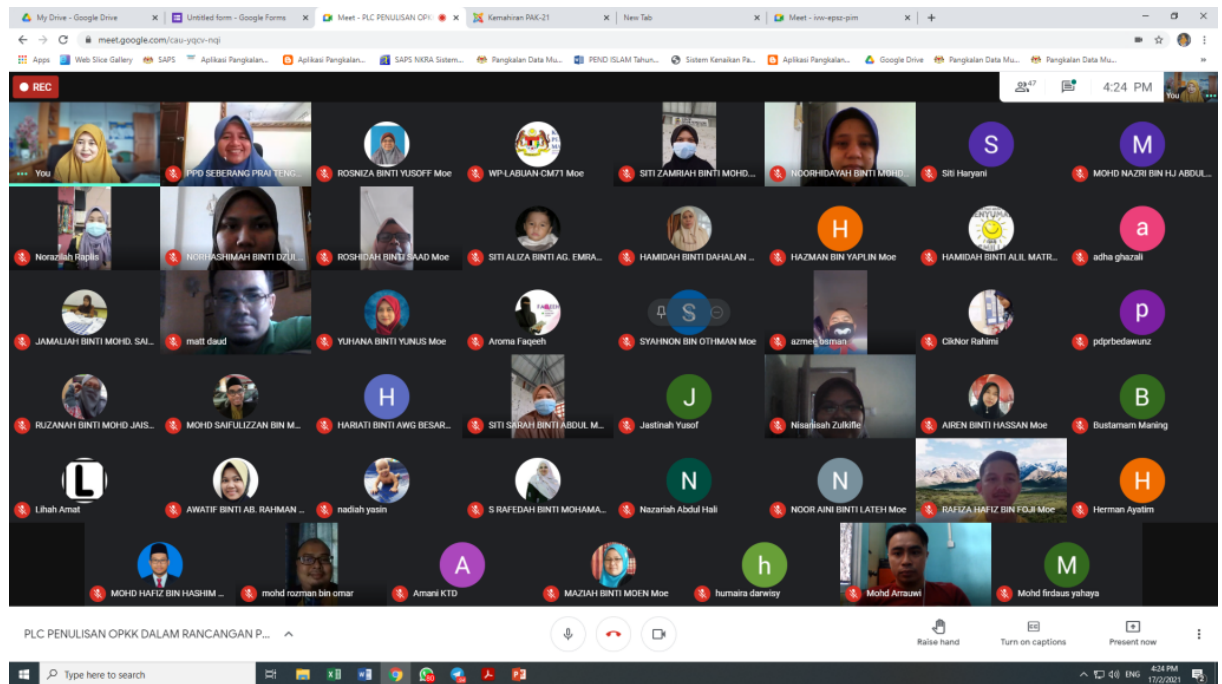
My Drive - Google Drive | Untitled form - Google Forms | Meet - PLC PENULISAN OPK | Kemahiran PAK-21 | New Tab | Meet - iww-epsz-pim

meet.google.com/cau-yqcv-nqi

Apps | Web Slice Gallery | SAPS | Aplikasi Pangkalan... | Aplikasi Pangkalan... | SAPS NKRA Sistem... | Pangkalan Data Mu... | PEND ISLAM Tahun... | Sistem Kenaikan Pa... | Aplikasi Pangkalan... | Google Drive | Pangkalan Data Mu... | Pangkalan Data Mu...

REC

47

4:24 PM

You

You
PPD SEBERANG PRAI TENG...
ROSNIZA BINTI YUSOFF Moe
WP-LABUAN-CM71 Moe
SITI ZAMRIAH BINTI MOHD...
NOORHIDAYAH BINTI MOHD...
S
Siti Haryani
M
MOHD NAZRI BIN HJ ABDUL...

Norazilah Raplis
NORHASHIMAH BINTI DZUL...
ROSHIDAH BINTI SAAD Moe
SITI ALIZA BINTI AG. EMRA...
HAMIDAH BINTI DAHALAN ...
H
HAZMAN BIN YAPLIN Moe
HAMIDAH BINTI ALIL MATR...
a
adha ghazali

JAMALIAH BINTI MOHD. SAI...
matt daud
YUHANA BINTI YUNUS Moe
Aroma Faqeeh
S
SYAHNON BIN OTHMAN Moe
azmee osman
CikNor Rahimi
p
pdprbedawunz

RUZANAH BINTI MOHD JAIS...
MOHD SAIFULIZZAN BIN M...
H
HARIATI BINTI AWG BESAR...
SITI SARAH BINTI ABDUL M...
J
Jastinah Yusof
Nisanisah Zulkiflie
AIREN BINTI HASSAN Moe
B
Bustamam Maning

L
Lihah Amat
AWATIF BINTI AB. RAHMAN ...
nadiah yasin
S RAFEDAH BINTI MOHAMA...
N
Nazariah Abdul Hali
N
NOOR AINI BINTI LATEH Moe
RAFIZA HAFIZ BIN FOJI Moe
H
Herman Ayatim

MOHD HAFIZ BIN HASHIM ...
mohd rozman bin omar
A
Amani KTD
MAZIAH BINTI MOEN Moe
h
humaira darwisy
Mohd Arrauwi
M
Mohd firdaus yahaya

PLC PENULISAN OPKK DALAM RANCANGAN P...

Raise hand
Turn on captions
Present now

Type here to search

ENG 4:24 PM 17/2/2021